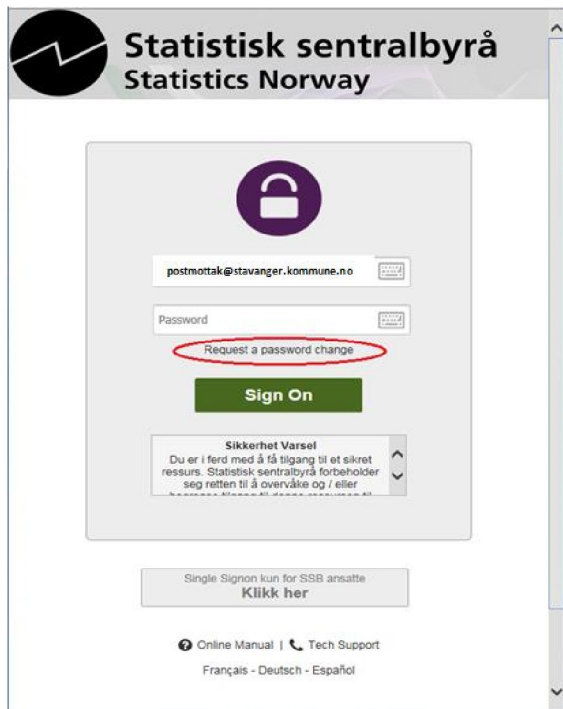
Statistisk sentralbyrå
Statistics Norway

postmottak@stavanger.kommune.no

Password

Request a password change

Sign On

Sikkerhet Varsel
Du er i ferd med å få tilgang til et sikret ressurs. Statistisk sentralbyrå forbeholder seg retten til å overvåke og / eller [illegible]

Single Signon kun for SSB ansatte
Klikk her

Online Manual | Tech Support

Français - Deutsch - Español